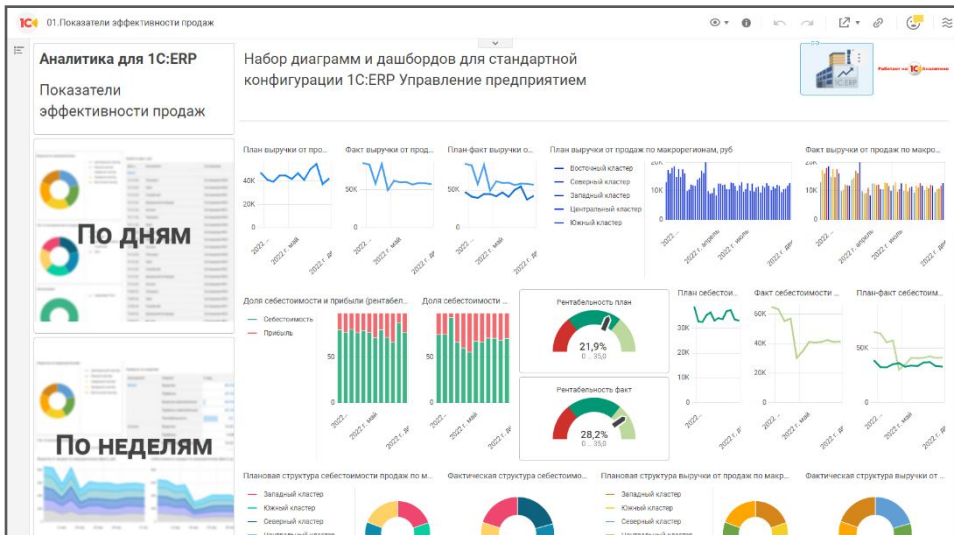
1С 01.Показатели эффективности продаж

Аналитика для 1С:ERP

Показатели эффективности продаж

Набор диаграмм и дашбордов для стандартной конфигурации 1С:ERP Управление предприятием

Работает на 1С:Предприятие

1С:ERP

По дням

По неделям

План выручки от прод...
40K
20K
0
2022 г. май
2022 г. ав

Факт выручки от прод...
50K
0
2022 г. май
2022 г. ав

План факт выручки о...
50K
0
2022 г. май
2022 г. ав

План выручки от продаж по макрорегионам, руб
Восточный кластер
Северный кластер
Западный кластер
Центратеный кластер
Южный кластер
5K
0
2022 г. апрель
2022 г. июль
2022 г. окт

Факт выручки от продаж по макро...
5K
0
2022 г. апрель
2022 г. июль
2022 г. окт

Доля себестоимости и прибыли (рентабел...
Себестоимость
Прибыль
100
50
0
2022 г. май
2022 г. ав

Доля себестоимости ...
100
50
0
2022 г. май
2022 г. ав

Рентабельность план
21,9%
0 ... 35,0

Рентабельность факт
28,2%
0 ... 35,0

План себестои...
30K
20K
10K
0
2022 г. ав

Факт себестоимости ...
60K
40K
20K
0
2022 г. ав

План-факт себестоим...
50K
0
2022 г. ав

Плановая структура себестоимости продаж по м...
Западный кластер
Южный кластер
Северный кластер

Фактическая структура себестоимо...

Плановая структура выручки от продаж по макр...
Западный кластер
Южный кластер
Северный кластер

Фактическая структура выручки от ...